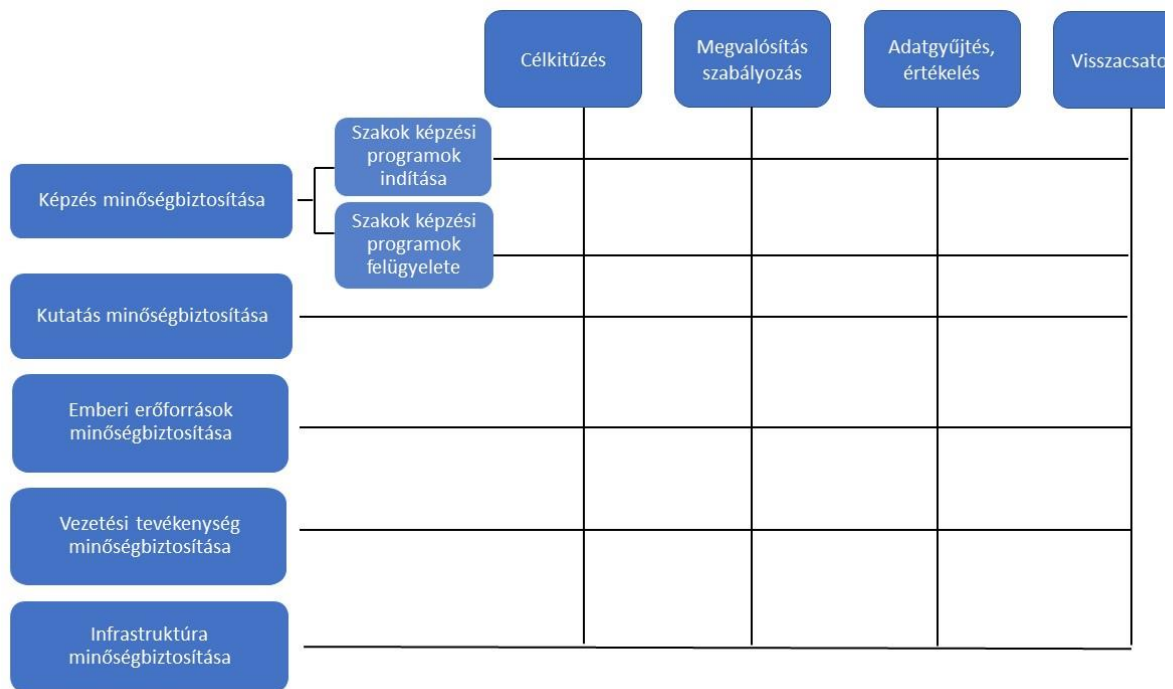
Célkitűzés

Megvalósítás szabályozás

Adatgyűjtés, értékelés

Visszacsato

Képzés minőségbiztosítása

Szakok képzési programok indítása

Szakok képzési programok felügyelete

Kutatás minőségbiztosítása

Emberi erőforrások minőségbiztosítása

Vezetési tevékenység minőségbiztosítása

Infrastruktúra minőségbiztosítása